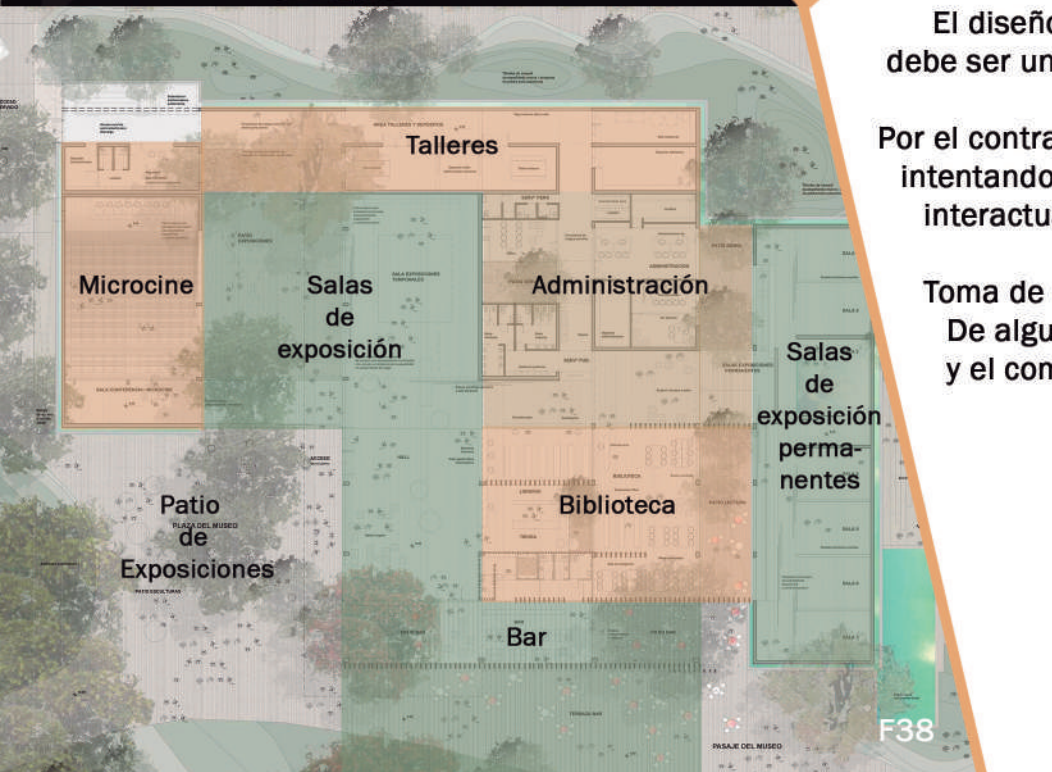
Talleres

Microcine

Salas de exposición

Administración

Salas de exposición permanentes

Biblioteca

Patio de Exposiciones

PLAZA DEL MUSEO

Bar

PASAJE DEL MUSEO

F38

El diseño
debe ser un

Por el contra
intentando
interactu

Toma de
De algu
y el com